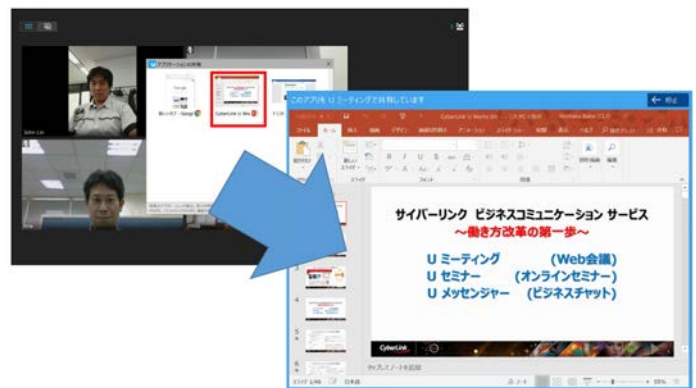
アプリケーションの共有

CyberLink U Web

このアプリを U ミーティングで共有しています

停止

サイバーリンク ビジネスコミュニケーション サービス
〜働き方改革の第一歩〜

U ミーティング (Web会議)
U セミナー (オンラインセミナー)
U メッセンジャー (ビジネスチャット)

CyberLink

ファイル ホーム 挿入 デザイン 画面切り替え アニメーション スライド ショー 校閲 表示

クリックしてノートを追加

スライド 1/46 日本語